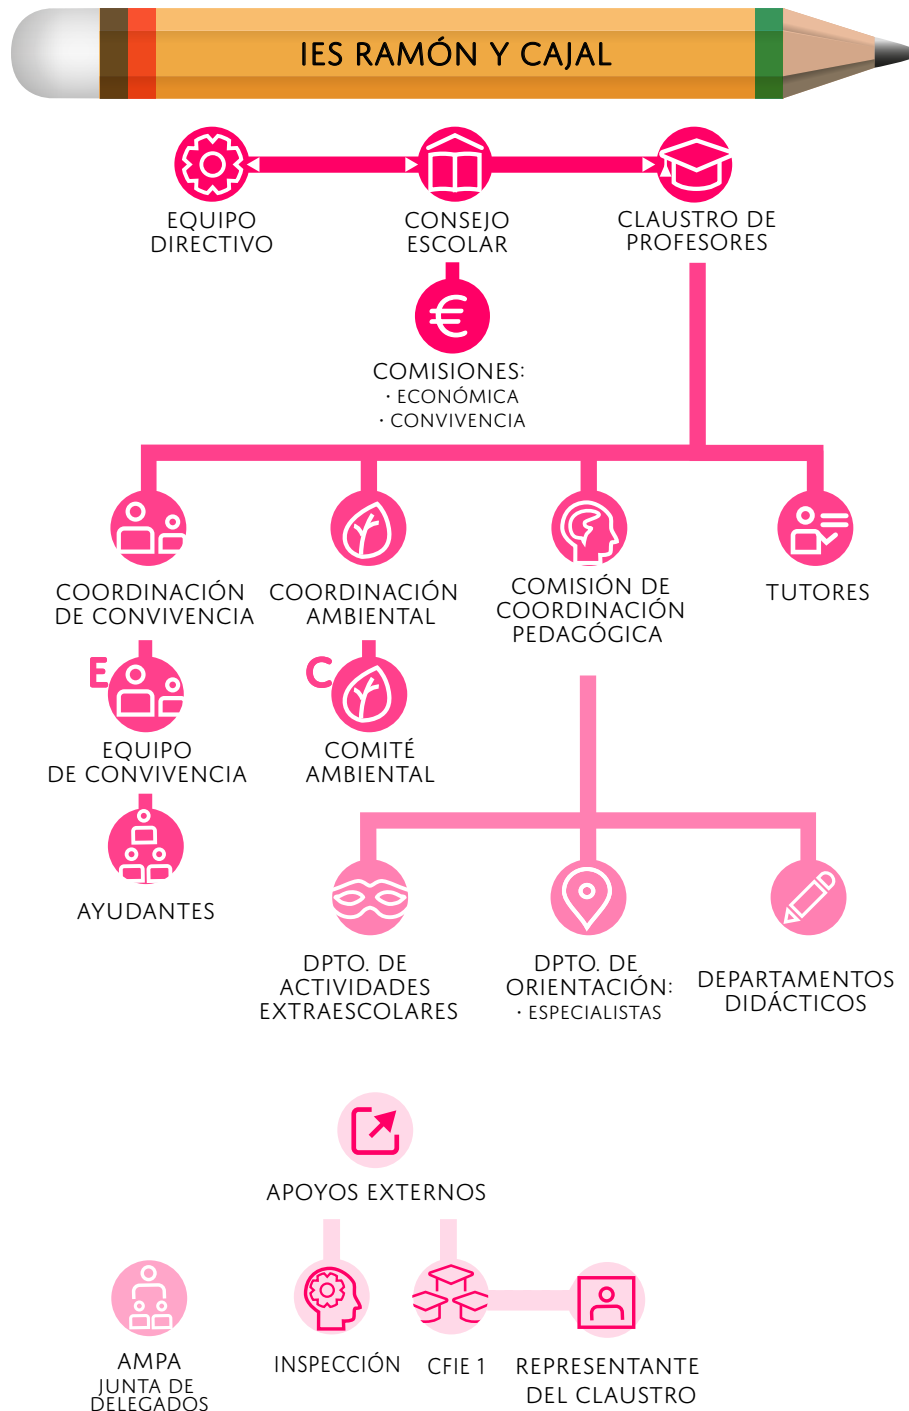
IES RAMÓN Y CAJAL

EQUIPO DIRECTIVO

CONSEJO ESCOLAR

CLAUSTRO DE PROFESORES

COMISIONES:
· ECONÓMICA
· CONVIVENCIA

COORDINACIÓN DE CONVIVENCIA

COORDINACIÓN AMBIENTAL

COMISIÓN DE COORDINACIÓN PEDAGÓGICA

TUTORES

E

EQUIPO DE CONVIVENCIA

C

COMITÉ AMBIENTAL

AYUDANTES

DPTO. DE ACTIVIDADES EXTRAESCOLARES

DPTO. DE ORIENTACIÓN:
· ESPECIALISTAS

DEPARTAMENTOS DIDÁCTICOS

APOYOS EXTERNOS

AMPA
JUNTA DE DELEGADOS

INSPECCIÓN

CFIE 1

REPRESENTANTE DEL CLAUSTRO